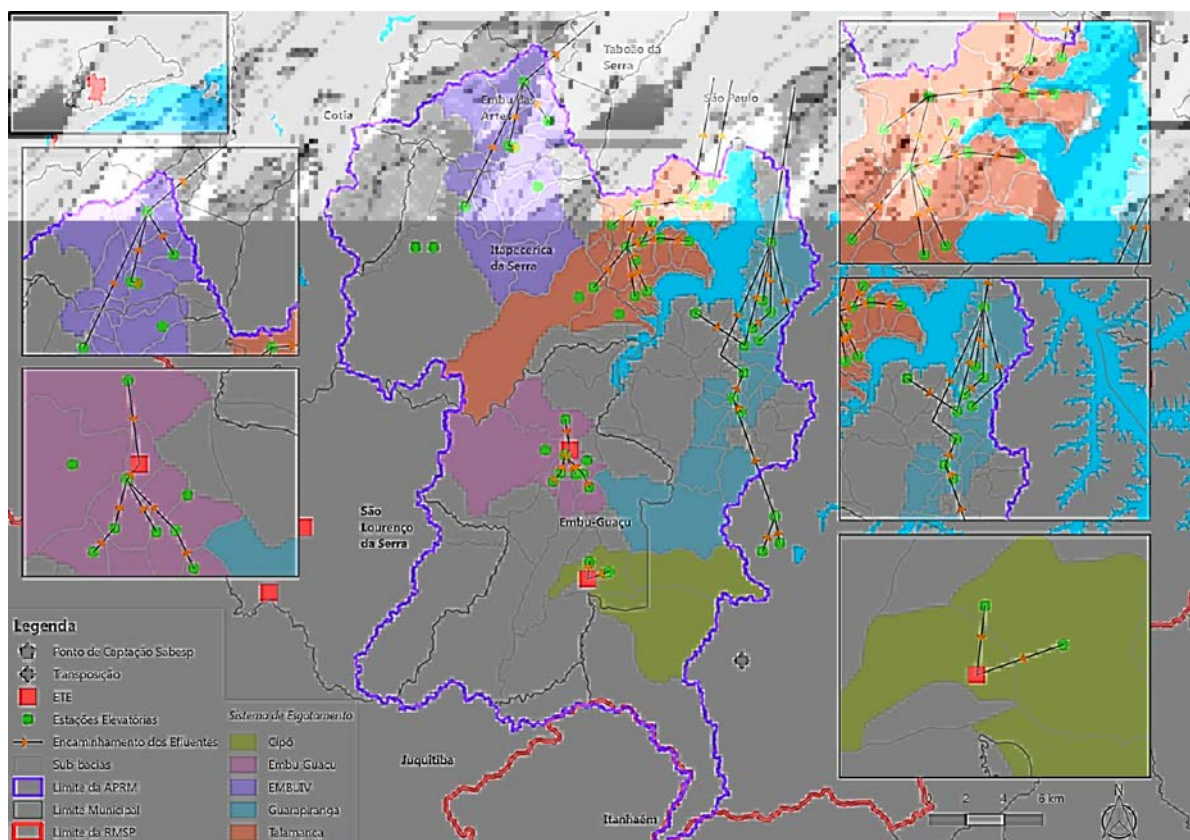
Taboão da Serra

São Paulo

Cotia

Embu das Artes

Itapecerica da Serra

São Lourenço da Serra

Embu-Guaçu

Juquitiba

Itanhaém

Legenda

Fonte de Captação Sabesp

Transposição

ETE

Estações Elevatórias

Encaminhamento dos Efluentes

Sub bacias

Limite da APRM

Limite Municipal

Limite da RMSP

Sistema de Esgotamento

Cipó

Embu-Guaçu

EMBUIV

Guarapiranga

Talamanca

0 2 4 6 km

N